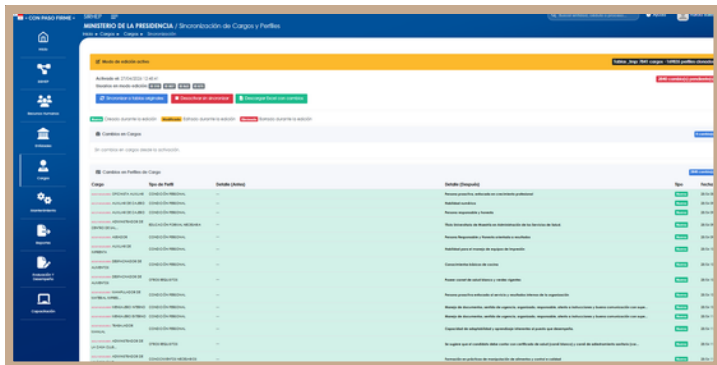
CON PASO FIRME

SIRHEP

MINISTERIO DE LA PRESIDENCIA / Sincronización de Cargos y Perfiles

Inicio » Cargos » Sincronización

Inicio

SIRHEP

Recursos humanos

Entidades

Cargos

Mantenimiento

Reportes

Evaluación y desempeño

Capacitación

Modo de edición activo

Activado el: 27/06/2024 12:40:41

Sincronizar a tablas originales

Desactivar sin sincronizar

Descargar Excel con cambios

Creado durante la edición

Editado durante la edición

Borrado durante la edición

Cambios en Cargos

Sin cambios en cargos desde la activación.

Cambios en Perfiles de Cargo

| Cargo | Tipo de Perfil | Detalle (Antes) | Detalle (Después) | Tipo |
|---|---|---|---|---|
| OPERARIO AUXILIAR | CONDICIÓN PERSONAL | — | Persona proactiva, enfocada en crecimiento profesional | Nuevo |
| AUXILIAR DE LIMPIEZA | CONDICIÓN PERSONAL | — | Habilidad numérica | Nuevo |
| AUXILIAR DE LIMPIEZA | CONDICIÓN PERSONAL | — | Persona responsable y honrada | Nuevo |
| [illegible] | RELACIÓN FORMAL REQUERIDA | — | Título Universitario de Maestría en Administración de los Servicios de Salud | Nuevo |
| ASESOR | CONDICIÓN PERSONAL | — | Persona Responsable y Honesta orientada a resultados | Nuevo |
| AUXILIAR DE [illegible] | CONDICIÓN PERSONAL | — | Habilidad para el manejo de equipos de impresión | Nuevo |
| OBSERVADOR DE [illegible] | CONDICIÓN PERSONAL | — | Conocimiento básicos de cocina | Nuevo |
| OBSERVADOR DE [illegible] | OTROS REQUISITOS | — | Poseer carnet de salud blanco y verde vigentes | Nuevo |
| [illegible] | CONDICIÓN PERSONAL | — | Persona proactiva enfocada al servicio y resultados básicos de la organización | Nuevo |
| VIRGILIANO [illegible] | CONDICIÓN PERSONAL | — | Manejo de documentos, sentido de urgencia, organizado, responsable, atento a instrucciones y buena comunicación con supe... | Nuevo |
| VIRGILIANO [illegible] | CONDICIÓN PERSONAL | — | Manejo de documentos, sentido de urgencia, organizado, responsable, atento a instrucciones y buena comunicación con supe... | Nuevo |
| TRABAJADOR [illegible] | CONDICIÓN PERSONAL | — | Capacidad de adaptabilidad y aprendizaje orientado al puesto que desempeña. | Nuevo |
| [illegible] | OTROS REQUISITOS | — | Se sugiere que el candidato debe contar con certificado de salud (carnet blanco) y carnet de adiestramiento sanitario (car... | Nuevo |
| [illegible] | CONOCIMIENTOS NECESARIOS | — | Formación en prácticas de manipulación de alimentos y control de calidad | Nuevo |